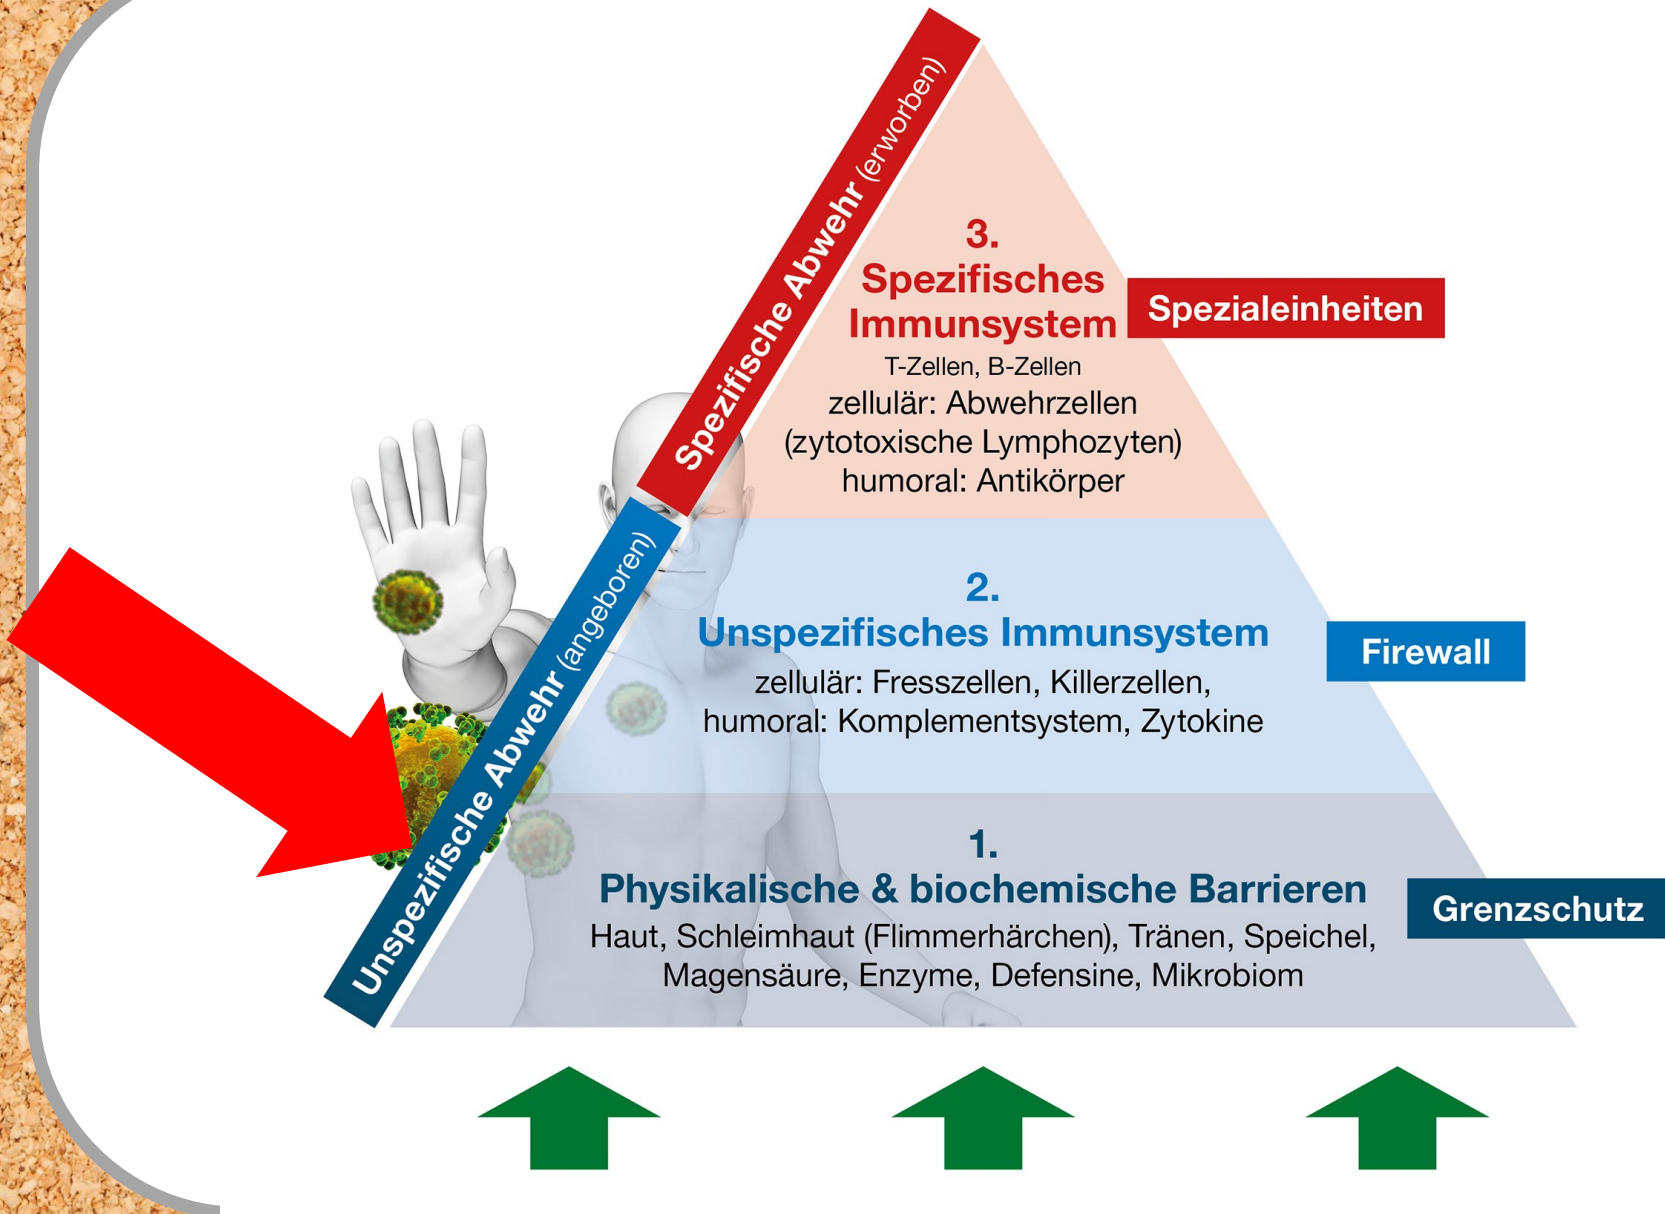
Spezifische Abwehr (erworben)

Unspezifische Abwehr (angeboren)

3.
Spezifisches Immunsystem
T-Zellen, B-Zellen
zellulär: Abwehrzellen (zytotoxische Lymphozyten)
humoral: Antikörper

Spezialeinheiten

2.
Unspezifisches Immunsystem
zellulär: Fresszellen, Killerzellen,
humoral: Komplementsystem, Zytokine

Firewall

1.
Physikalische & biochemische Barrieren
Haut, Schleimhaut (Flimmerhärchen), Tränen, Speichel, Magensäure, Enzyme, Defensine, Mikrobiom

Grenzschutz